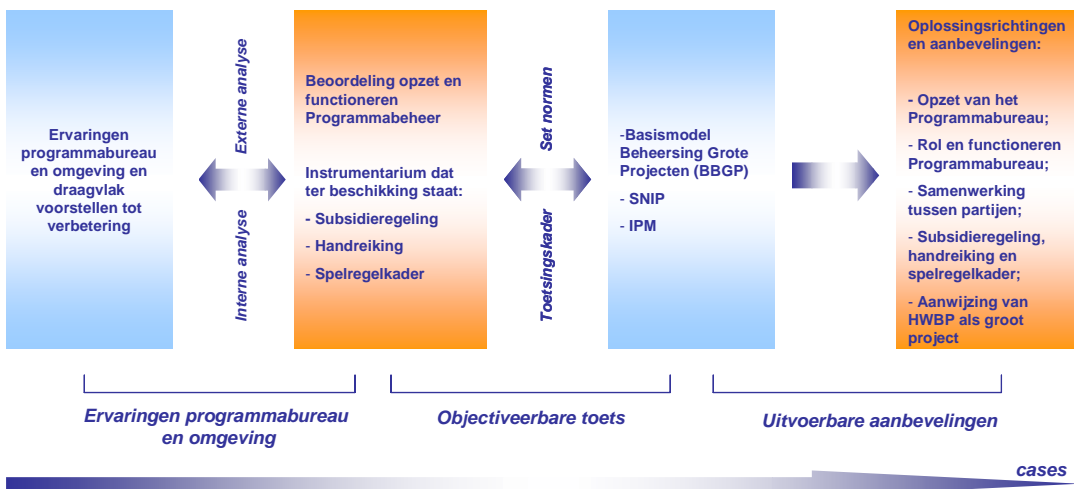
Ervaringen programmabureau en omgeving en draagvlak voorstellen tot verbetering

Externe analyse

Interne analyse

Beoordeling opzet en functioneren Programmabeheer

Instrumentarium dat ter beschikking staat:

- Subsidieregeling

- Handreiking

- Spelregelkader

Set normen

Toetsingskader

-Basismodel Beheersing Grote Projecten (BBGP)

- SNIP

- IPM

Oplossingsrichtingen en aanbevelingen:

- Opzet van het Programmabureau;

- Rol en functioneren Programmabureau;

- Samenwerking tussen partijen;

- Subsidieregeling, handreiking en spelregelkader;

- Aanwijzing van HWBP als groot project

Ervaringen programmabureau en omgeving

Objectiveerbare toets

Uitvoerbare aanbevelingen

cases